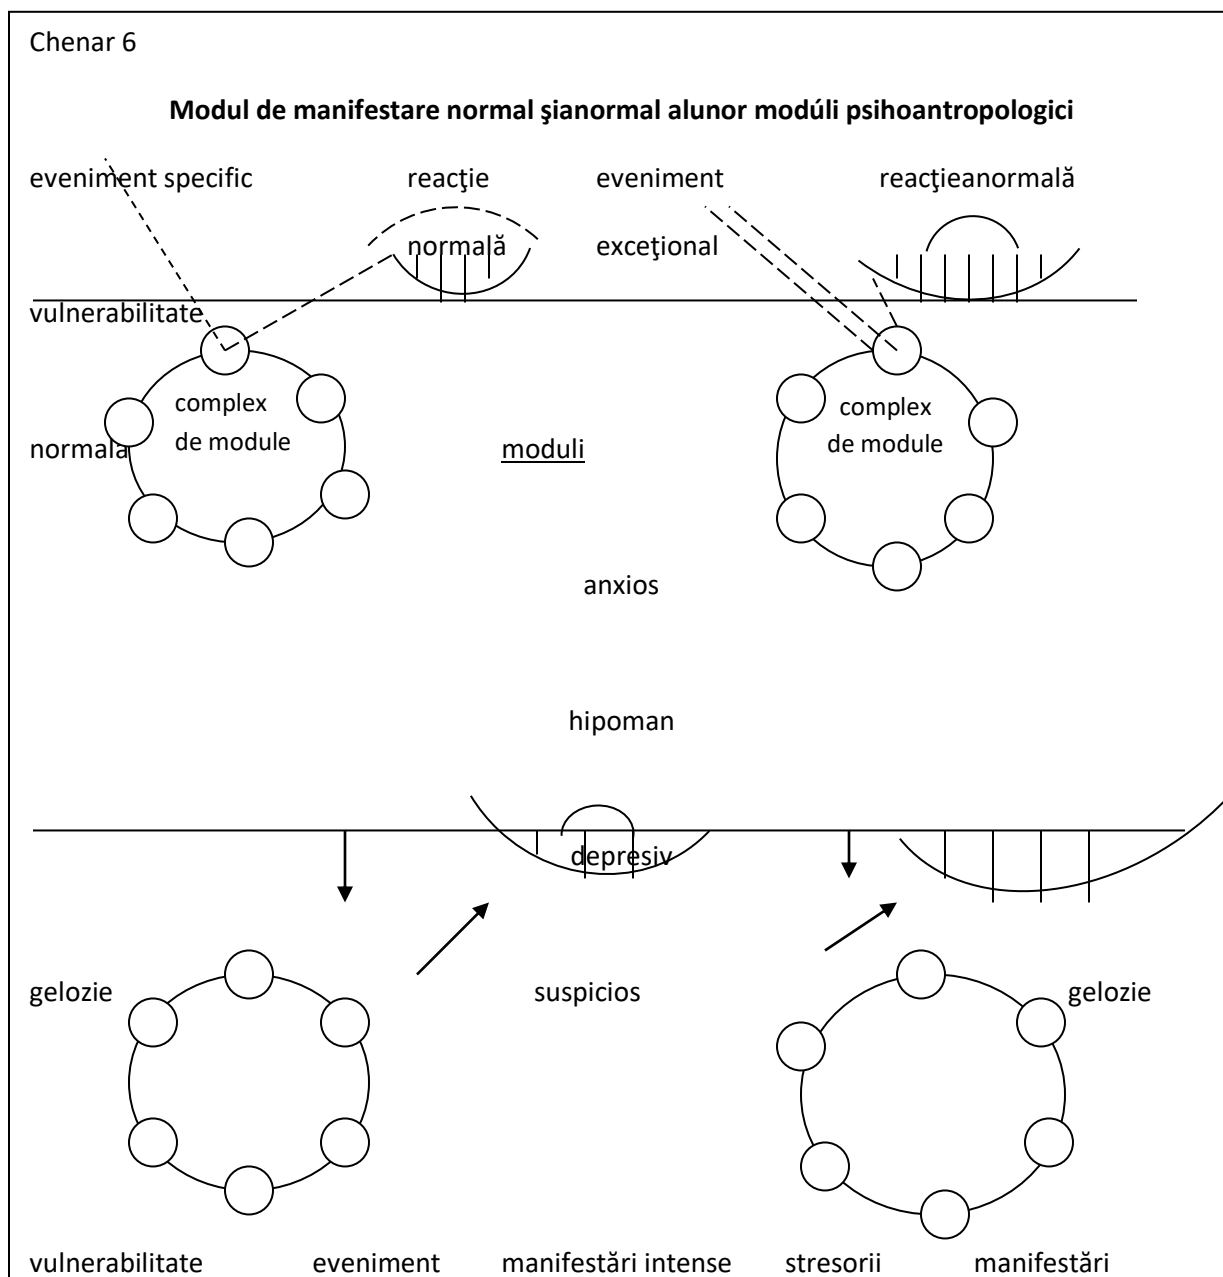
Chenar 6

**Modul de manifestare normal şianormal alunor modúli psihoantropologici**

eveniment specific reacţie eveniment reacţieanormală

normală excepţional

vulnerabilitate

complex de module

complex de module

normala

moduli

anxios

hipoman

depresiv

gelozie suspicios gelozie

vulnerabilitate eveniment manifestări intense stresorii manifestări